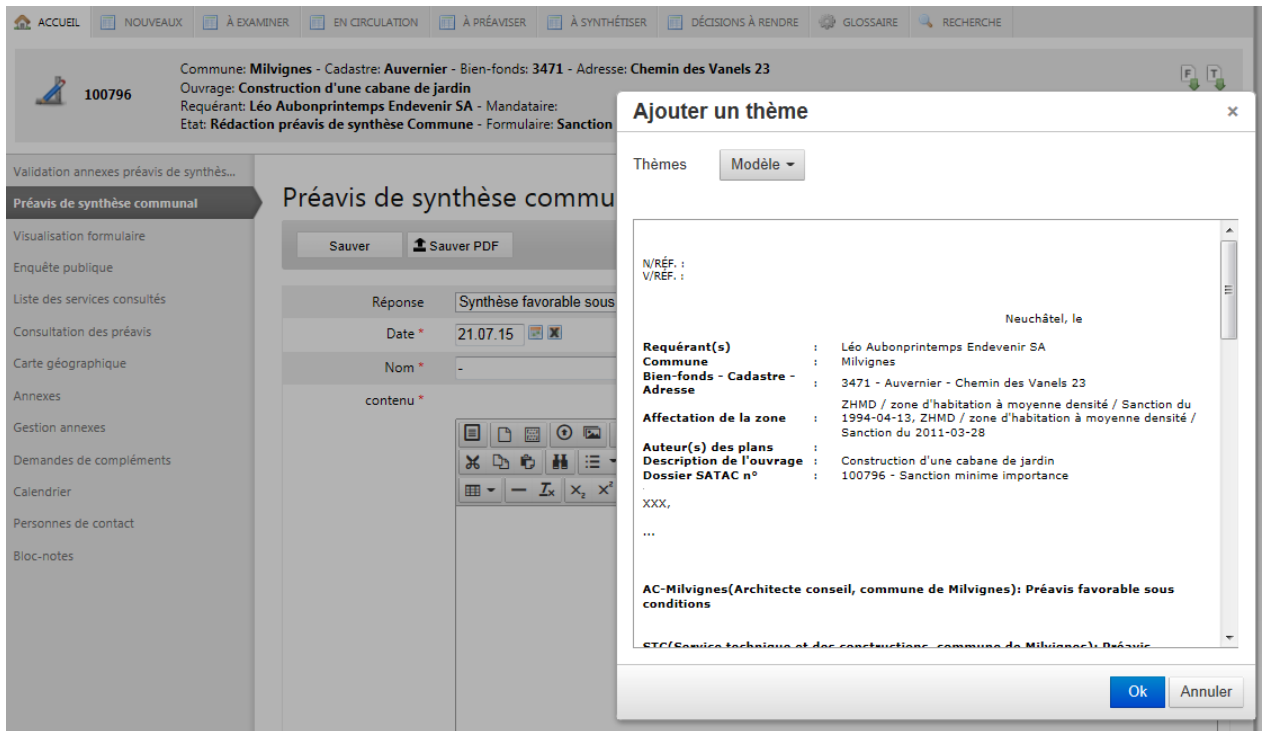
ACCUEIL | NOUVEAUX | À EXAMINER | EN CIRCULATION | À PRÉAVISER | À SYNTHÉTISER | DÉCISIONS À RENDRE | GLOSSAIRE | RECHERCHE

100796

Commune: **Milvignes** - Cadastre: **Auvernier** - Bien-fonds: **3471** - Adresse: **Chemin des Vanels 23**
Ouvrage: **Construction d'une cabane de jardin**
Requérant: **Léo Aubonprintemps Endevenir SA** - Mandataire:
Etat: **Rédaction préavis de synthèse Commune** - Formulaire: **Sanction**

F T

Validation annexes préavis de synthès...
**Préavis de synthèse communal**
Visualisation formulaire
Enquête publique
Liste des services consultés
Consultation des préavis
Carte géographique
Annexes
Gestion annexes
Demandes de compléments
Calendrier
Personnes de contact
Bloc-notes

Préavis de synthèse commu

Sauver | Sauver PDF

Réponse | Synthèse favorable sous
Date * | 21.07.15
Nom * | -
contenu *

**Ajouter un thème** ×

Thèmes | Modèle

N/RÉF. :
V/RÉF. :

Neuchâtel, le

| | | |
|---|---|---|
| **Requérant(s)** | : | Léo Aubonprintemps Endevenir SA |
| **Commune** | : | Milvignes |
| **Bien-fonds - Cadastre - Adresse** | : | 3471 - Auvernier - Chemin des Vanels 23 |
| **Affectation de la zone** | : | ZHMD / zone d'habitation à moyenne densité / Sanction du 1994-04-13, ZHMD / zone d'habitation à moyenne densité / Sanction du 2011-03-28 |
| **Auteur(s) des plans** | : | |
| **Description de l'ouvrage** | : | Construction d'une cabane de jardin |
| **Dossier SATAC n°** | : | 100796 - Sanction minime importance |

XXX,

...

**AC-Milvignes(Architecte conseil, commune de Milvignes): Préavis favorable sous conditions**

**STC(Service technique et des constructions, commune de Milvignes): Préavis**

Ok | Annuler